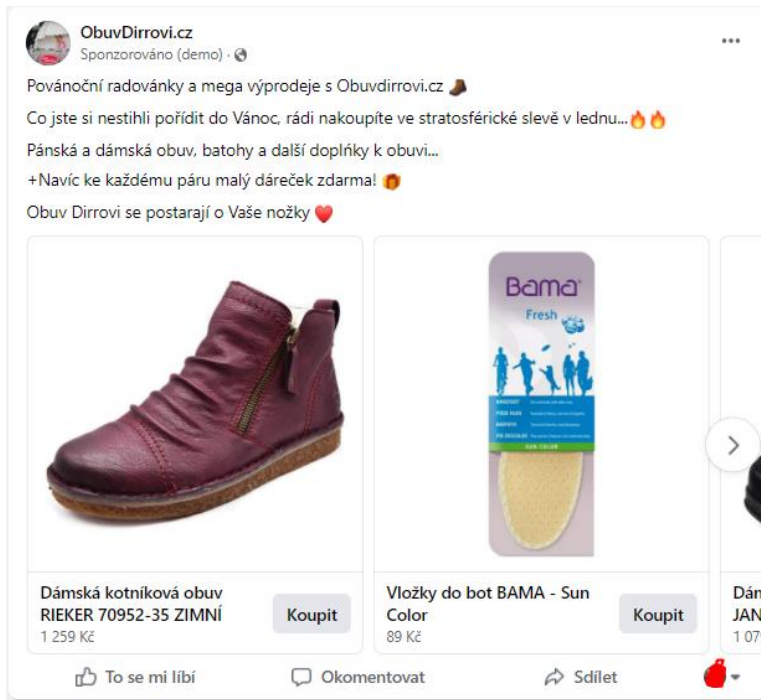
ObuvDirrovi.cz
Sponzorováno (demo) ·

Povánoční radovánky a mega výprodeje s Obuvdirrovi.cz 👢

Co jste si nestihli pořídit do Vánoc, rádi nakoupíte ve stratosférické slevě v lednu...🔥🔥

Pánská a dámská obuv, batohy a další doplňky k obuvi...

+Navíc ke každému páru malý dáreček zdarma! 🎁

Obuv Dirrovi se postarají o Vaše nožky ❤️

Bama
Fresh

Dámská kotníková obuv RIEKER 70952-35 ZIMNÍ
1 259 Kč
Koupit

Vložky do bot BAMA - Sun Color
89 Kč
Koupit

Dám
JAN
1 07

To se mi líbí
Okomentovat
Sdílet